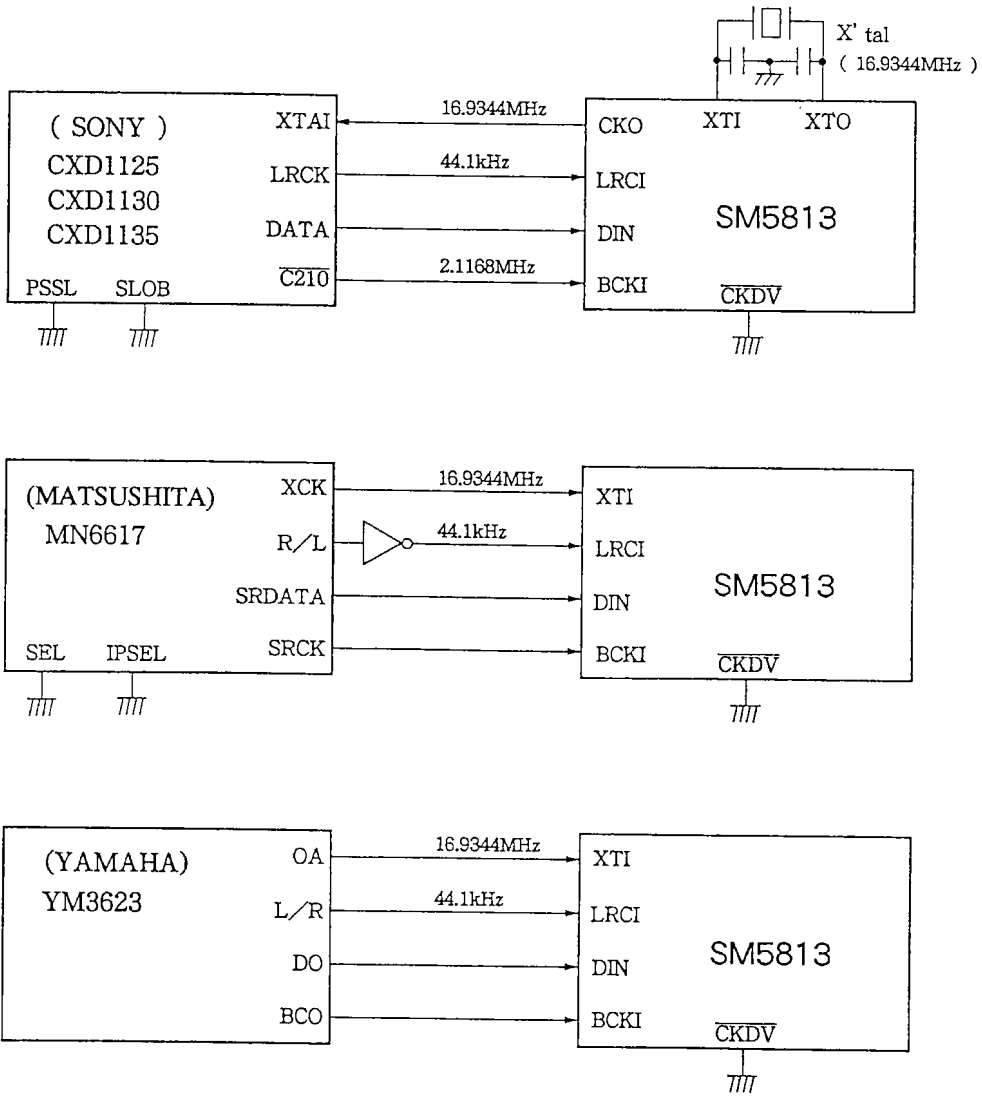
X' tal
( 16.9344MHz )

( SONY )
CXD1125
CXD1130
CXD1135

XTAI
LRCK
DATA
$\overline{C210}$
PSSL
SLOB

16.9344MHz
44.1kHz
2.1168MHz

CKO
XTI
XTO
LRCI
DIN
BCKI
$\overline{CKDV}$
SM5813

(MATSUSHITA)
MN6617

XCK
R/L
SRDATA
SRCK
SEL
IPSEL

16.9344MHz
44.1kHz

XTI
LRCI
DIN
BCKI
$\overline{CKDV}$
SM5813

(YAMAHA)
YM3623

OA
L/R
DO
BCO

16.9344MHz
44.1kHz

XTI
LRCI
DIN
BCKI
$\overline{CKDV}$
SM5813